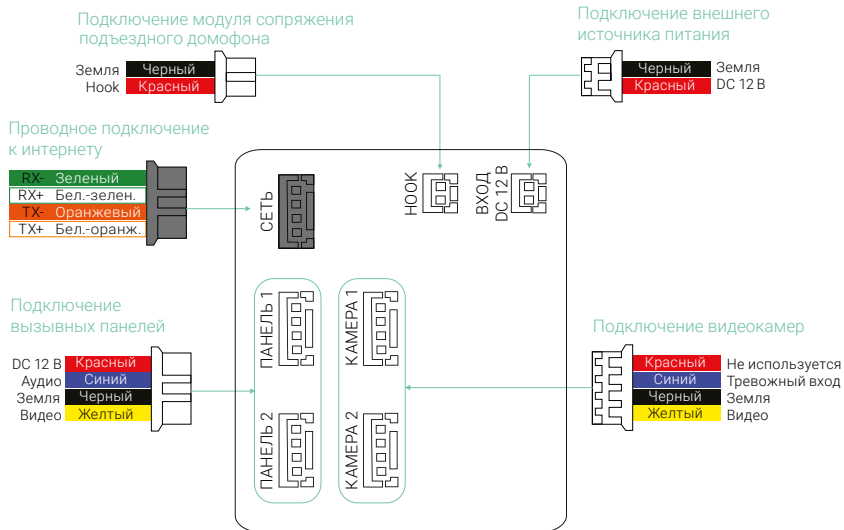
Подключение модуля сопряжения подъездного домофона

Земля Черный
Hook Красный

Подключение внешнего источника питания

Черный Земля
Красный DC 12 В

Проводное подключение к интернету

RX- Зеленый
RX+ Бел.-зелен.
TX- Оранжевый
TX+ Бел.-оранж.

СЕТЬ

HOOK

ВХОД DC 12 В

Подключение вызывных панелей

DC 12 В Красный
Аудио Синий
Земля Черный
Видео Желтый

ПАНЕЛЬ 1

ПАНЕЛЬ 2

КАМЕРА 1

КАМЕРА 2

Подключение видеокамер

Красный Не используется
Синий Тревожный вход
Черный Земля
Желтый Видео